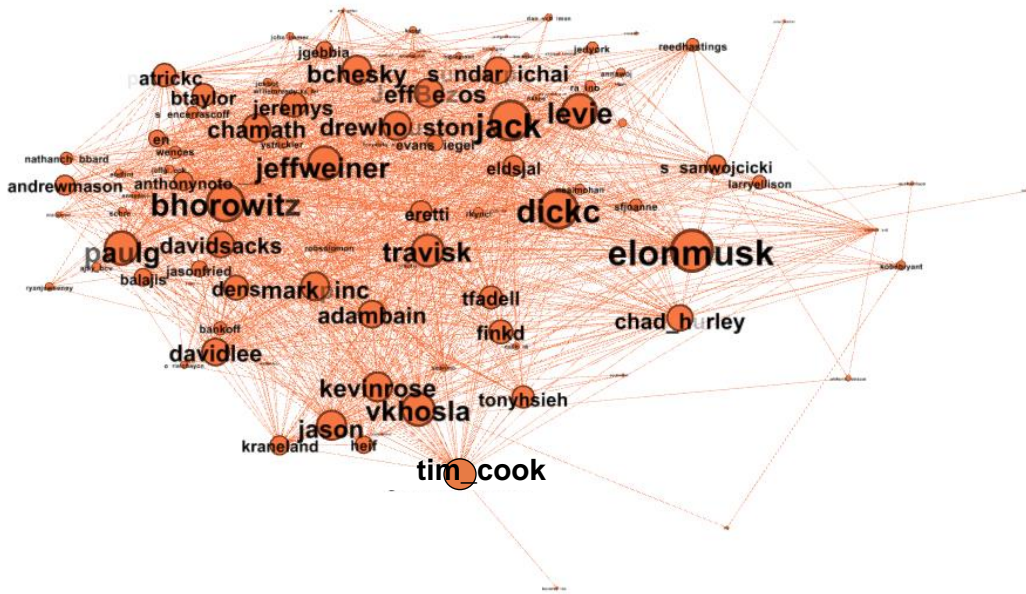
jgebbia
reedhastings
jedyork
atrickc
bchesky
sundarpichai
jeffbezos
btaylor
jack
levie
jeremys
chamath
drewhouston
evansiegel
nathanhubbard
s_sanwojcicki
jeffweiner
eldsjal
larryellison
andrewmason
anthonynoto
bhorowitz
dickc
eretti
paulg
davidsacks
travisk
elonmusk
jasonfried
balajis
densmarkpinc
tfadell
adambain
chad_hurley
finkd
davidlee
kevinrose
tonyhsieh
vkhosla
jason
kraneland
heif
tim_cook